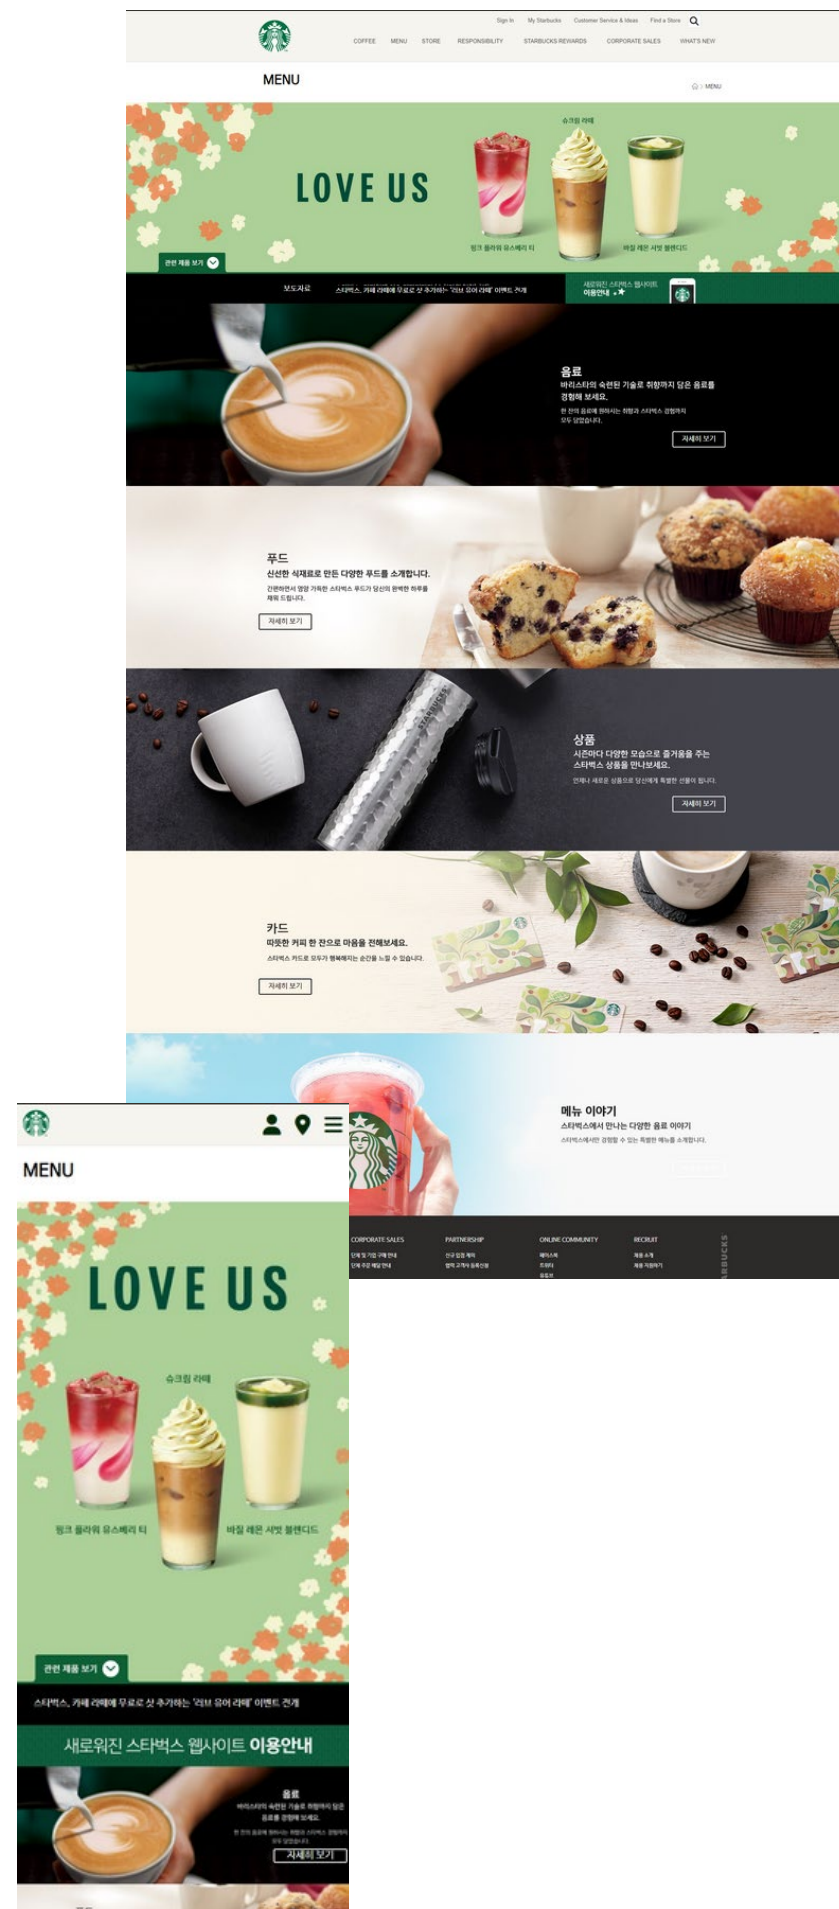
Sign In My Starbucks Customer Service & Ideas Find a Store

COFFEE MENU STORE RESPONSIBILITY STARBUCKS REWARDS CORPORATE SALES WHAT'S NEW

MENU

MENU

LOVE US

슈크림 라떼

핑크 플라워 유스베리 티

바질 레몬 셔벗 블렌디드

관련 제품 보기

보도자료 스타벅스, 카페 라떼에 무료로 샷 추가하는 "러브 유어 라떼" 이벤트 전개

새로워진 스타벅스 웹사이트 이용안내

음료
바리스타의 숙련된 기술로 취향까지 담은 음료를 경험해 보세요.
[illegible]
자세히 보기

푸드
신선한 식재료로 만든 다양한 푸드를 소개합니다.
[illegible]
자세히 보기

상품
시즌마다 다양한 모습으로 즐거움을 주는 스타벅스 상품을 만나보세요.
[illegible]
자세히 보기

카드
따뜻한 커피 한 잔으로 마음을 전해보세요.
스타벅스 카드로 모두가 행복해지는 순간을 느낄 수 있습니다.
자세히 보기

메뉴 이야기
스타벅스에서 만나는 다양한 음료 이야기
스타벅스에서만 경험할 수 있는 특별한 메뉴를 소개합니다.

CORPORATE SALES
단체 및 기업 구매 안내
단체 주문 배달 안내

PARTNERSHIP
신규 입점 제의
협력 고객사 등록신청

ONLINE COMMUNITY
페이스북
트위터
유튜브

RECRUIT
채용 소개
채용 지원하기

STARBUCKS

MENU

LOVE US

슈크림 라떼

핑크 플라워 유스베리 티

바질 레몬 셔벗 블렌디드

관련 제품 보기

스타벅스, 카페 라떼에 무료로 샷 추가하는 '러브 유어 라떼' 이벤트 전개

새로워진 스타벅스 웹사이트 이용안내

음료
바리스타의 숙련된 기술로 취향까지 담은 음료를 경험해 보세요.
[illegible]
자세히 보기